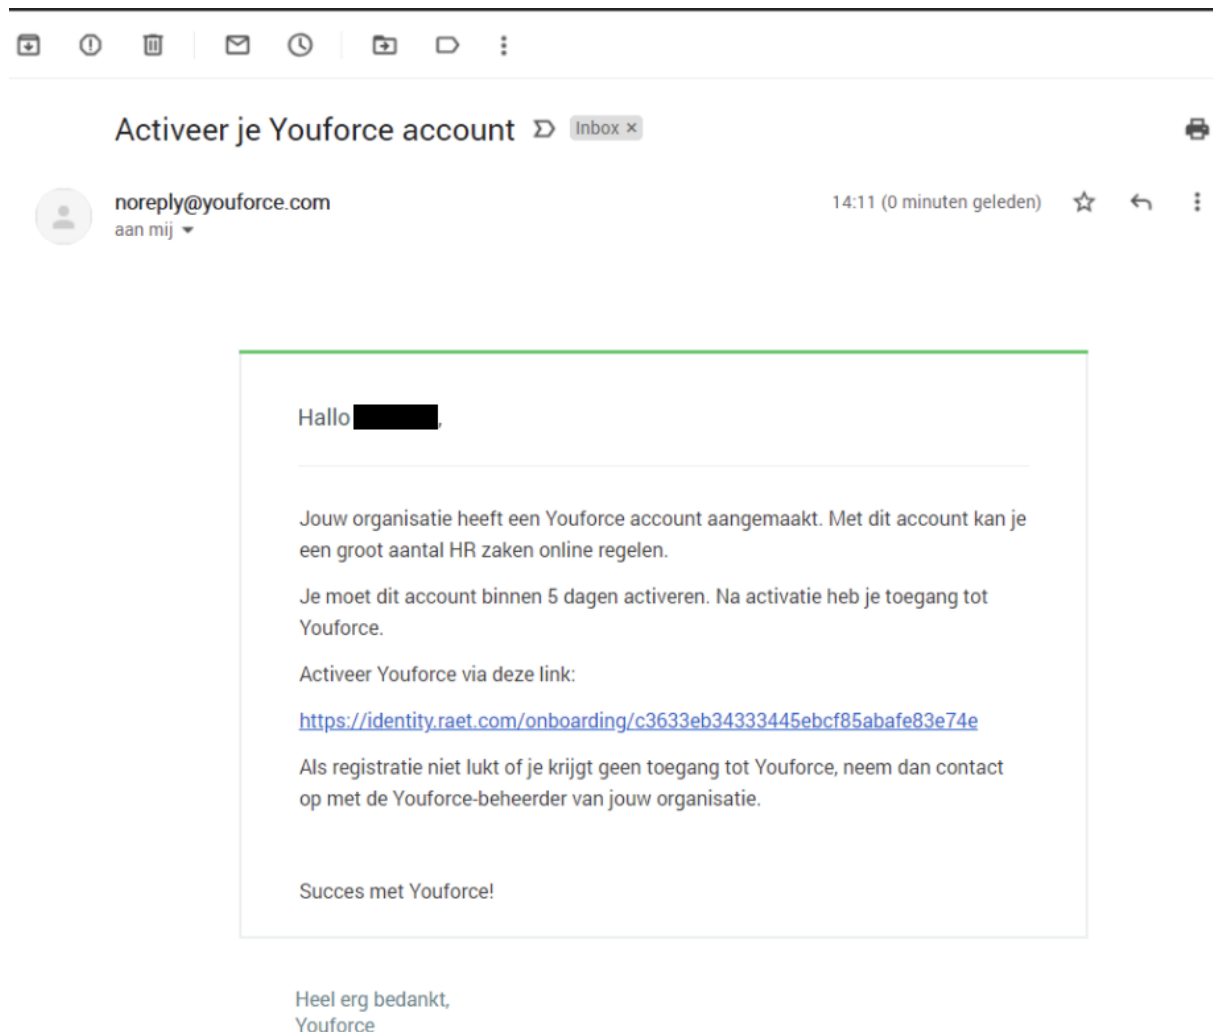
Activeer je Youforce account Inbox ×

noreply@youforce.com
aan mij

14:11 (0 minuten geleden)

Hallo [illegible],

Jouw organisatie heeft een Youforce account aangemaakt. Met dit account kan je een groot aantal HR zaken online regelen.

Je moet dit account binnen 5 dagen activeren. Na activatie heb je toegang tot Youforce.

Activeer Youforce via deze link:

https://identity.raet.com/onboarding/c3633eb34333445ebcf85abafe83e74e

Als registratie niet lukt of je krijgt geen toegang tot Youforce, neem dan contact op met de Youforce-beheerder van jouw organisatie.

Succes met Youforce!

Heel erg bedankt,
Youforce